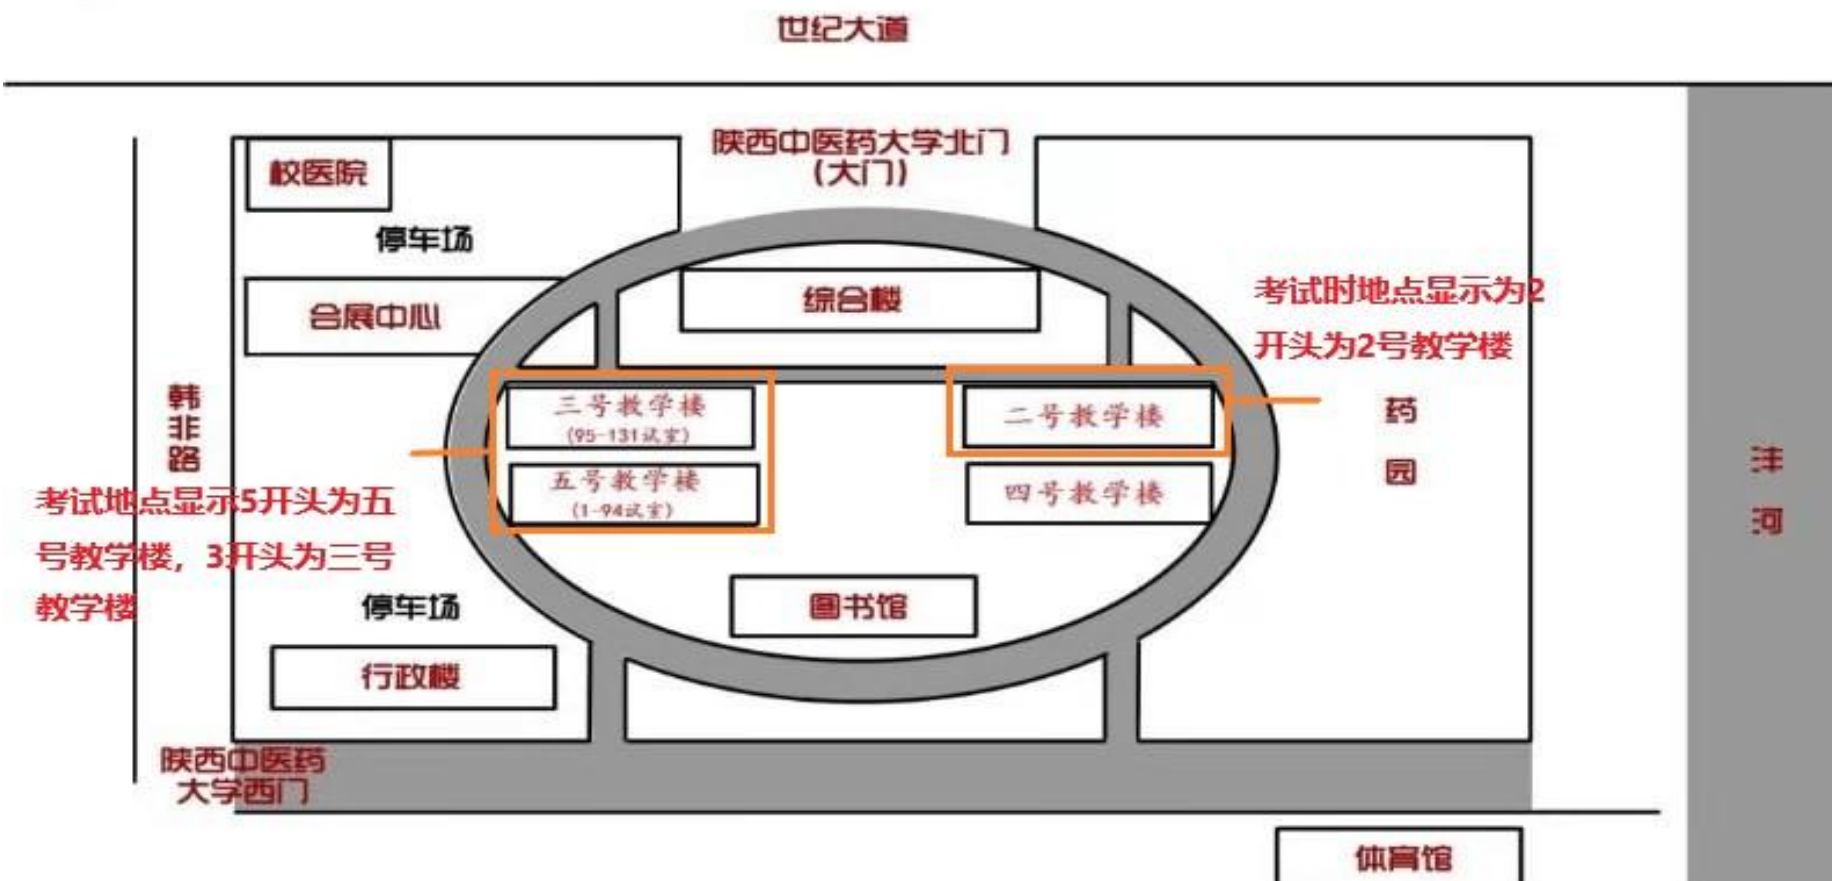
世纪大道

陕西中医药大学北门
(大门)

校医院

停车场

会展中心

综合楼

考试时地点显示为2开头为2号教学楼

韩非路

三号教学楼
(95-131试室)

五号教学楼
(1-94试室)

二号教学楼

四号教学楼

药园

沣河

考试地点显示5开头为五号教学楼，3开头为三号教学楼

停车场

图书馆

行政楼

陕西中医药大学西门

体育馆